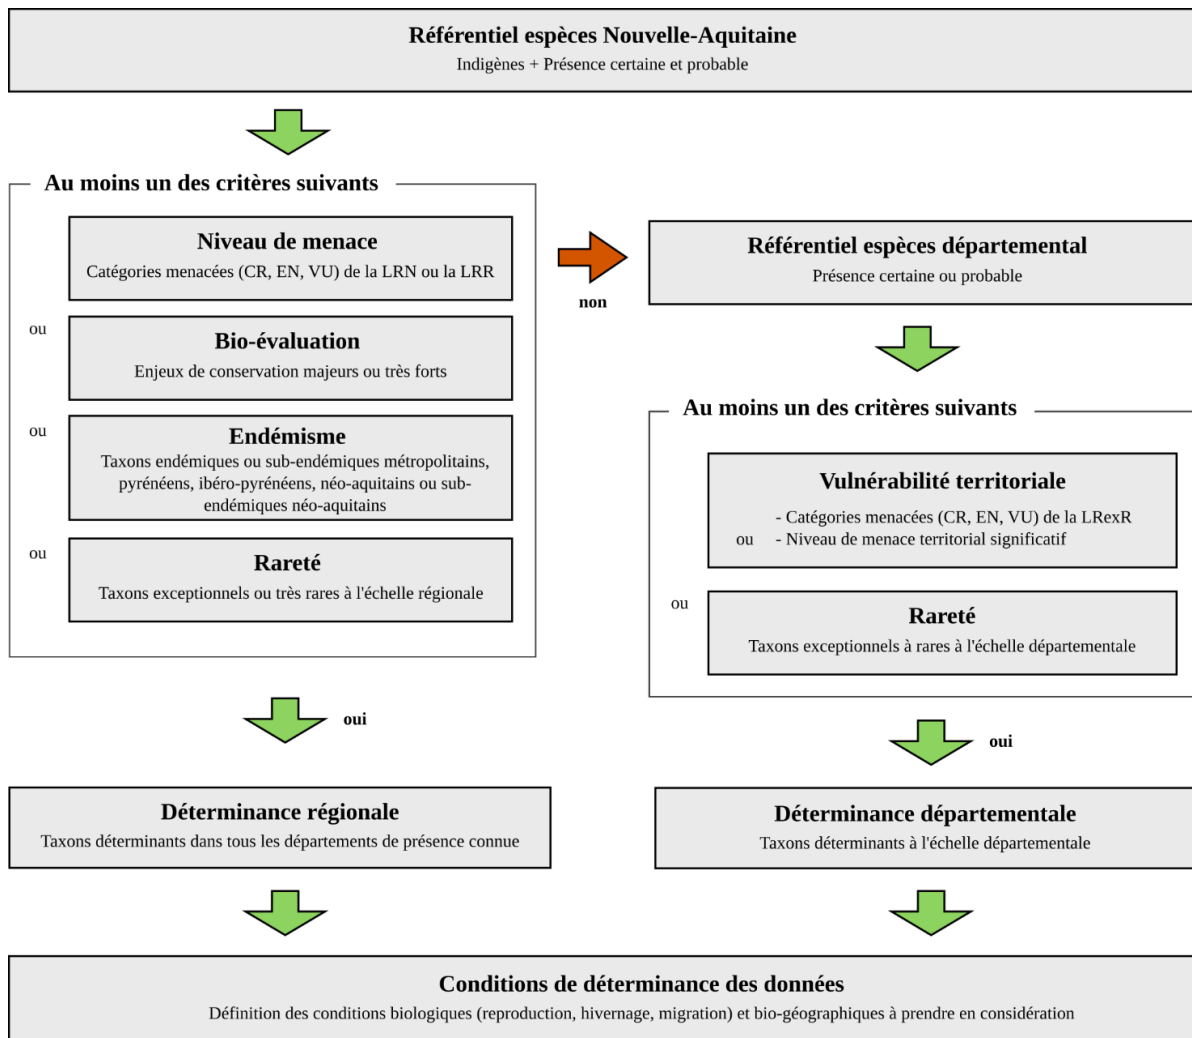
Référentiel espèces Nouvelle-Aquitaine
Indigènes + Présence certaine et probable

Au moins un des critères suivants

Niveau de menace
Catégories menacées (CR, EN, VU) de la LRN ou la LRR

ou

Bio-évaluation
Enjeux de conservation majeurs ou très forts

ou

Endémisme
Taxons endémiques ou sub-endémiques métropolitains, pyrénéens, ibéro-pyrénéens, néo-aquitains ou subendémiques néo-aquitains

ou

Rareté
Taxons exceptionnels ou très rares à l'échelle régionale

non

Référentiel espèces départemental
Présence certaine ou probable

Au moins un des critères suivants

Vulnérabilité territoriale
- Catégories menacées (CR, EN, VU) de la LRexR
ou - Niveau de menace territorial significatif

ou

Rareté
Taxons exceptionnels à rares à l'échelle départementale

oui

oui

Déterminance régionale
Taxons déterminants dans tous les départements de présence connue

Déterminance départementale
Taxons déterminants à l'échelle départementale

Conditions de déterminance des données
Définition des conditions biologiques (reproduction, hivernage, migration) et bio-géographiques à prendre en considération